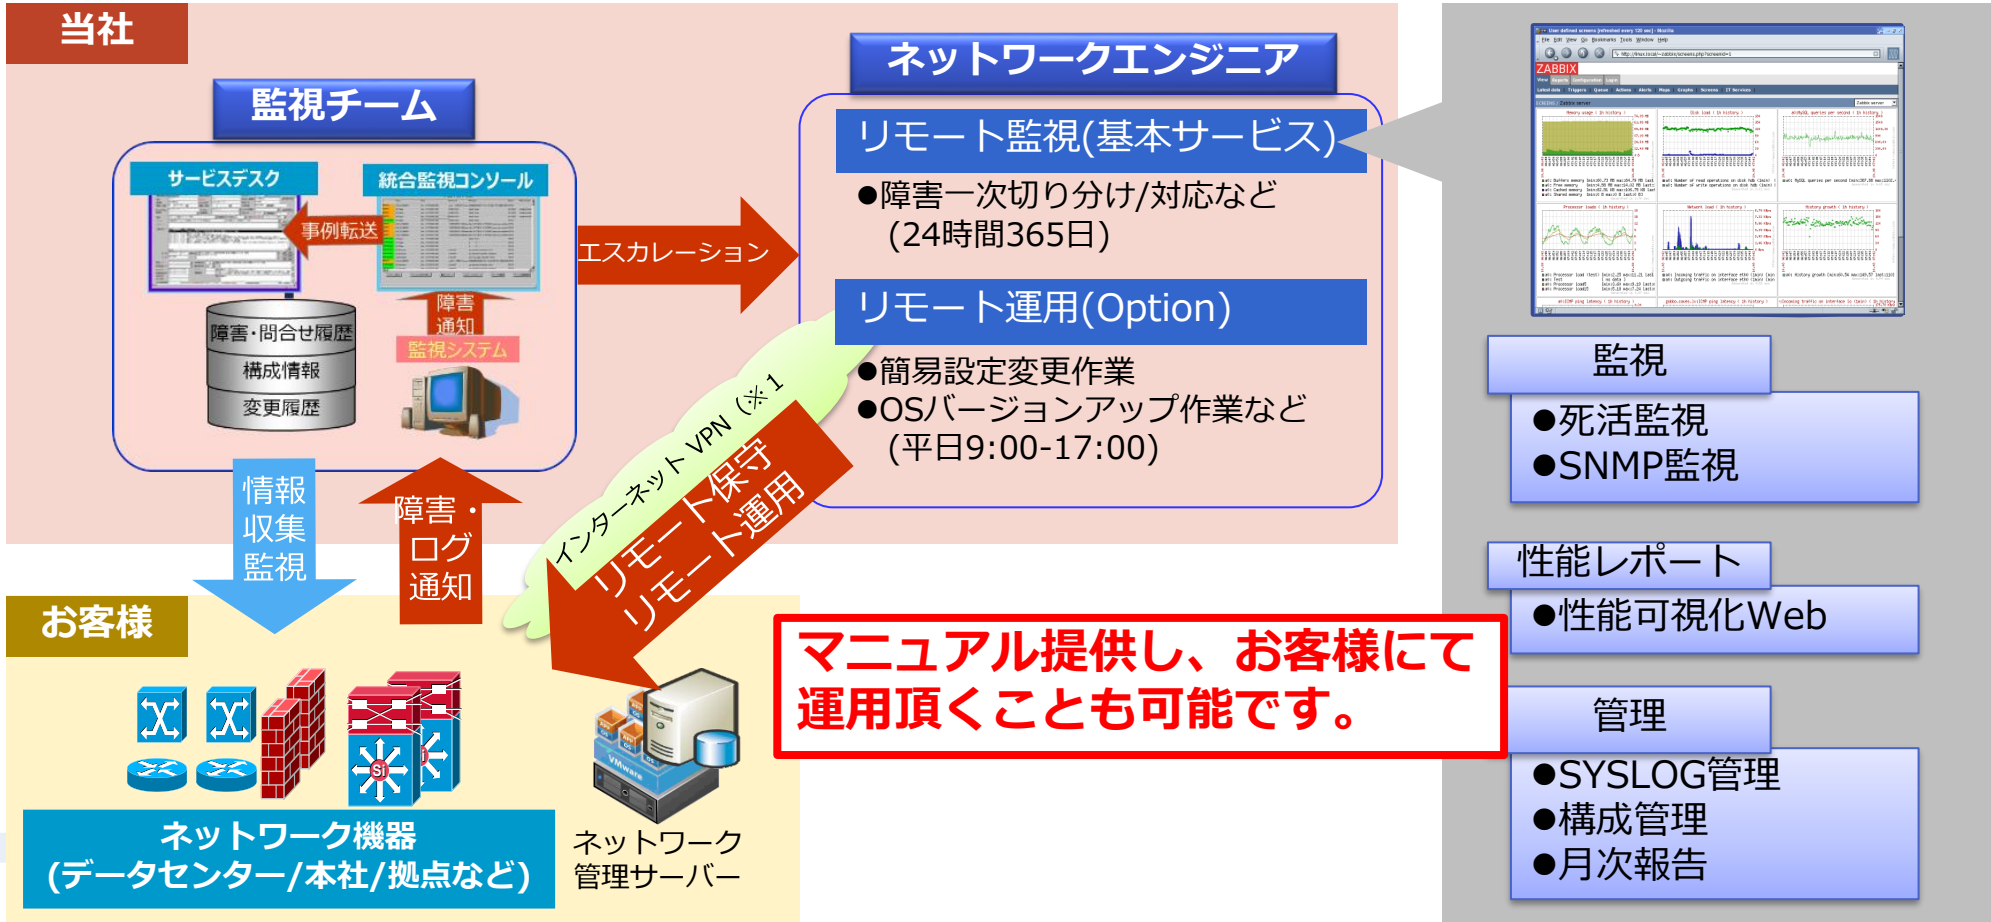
当社

監視チーム

サービスデスク

統合監視コンソール

事例転送

障害・問合せ履歴
構成情報
変更履歴

障害通知

監視システム

エスカレーション

ネットワークエンジニア

リモート監視(基本サービス)

●障害一次切り分け/対応など
(24時間365日)

リモート運用(Option)

●簡易設定変更作業
●OSバージョンアップ作業など
(平日9:00-17:00)

情報収集監視

障害・ログ通知

インターネットVPN（※1

リモート保守
リモート運用

お客様

ネットワーク機器
(データセンター/本社/拠点など)

ネットワーク管理サーバー

マニュアル提供し、お客様にて運用頂くことも可能です。

ZABBIX

監視
●死活監視
●SNMP監視

性能レポート
●性能可視化Web

管理
●SYSLOG管理
●構成管理
●月次報告